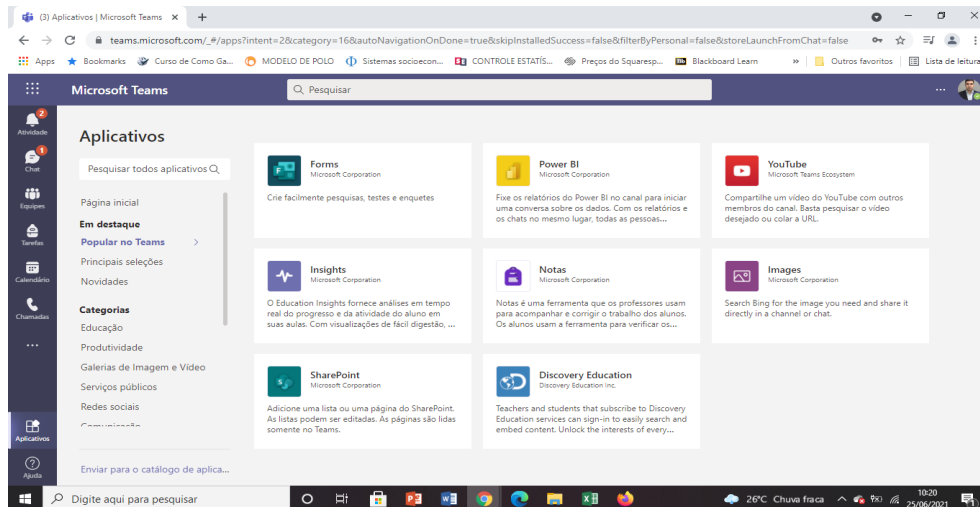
(3) Aplicativos | Microsoft Teams ×  +

teams.microsoft.com/_#/apps?intent=2&category=16&autoNavigationOnDone=true&skipInstalledSuccess=false&filterByPersonal=false&storeLaunchFromChat=false

Apps  Bookmarks  Curso de Como Ga...  MODELO DE POLO  Sistemas socioecon...  CONTROLE ESTATÍS...  Preços do Squaresp...  Blackboard Learn  »  Outros favoritos  Lista de leitura

Microsoft Teams

Pesquisar

2
Atividade
1
Chat
Equipes
Tarefas
Calendário
Chamadas
...
Aplicativos
Ajuda

Aplicativos

Pesquisar todos aplicativos

Página inicial
Em destaque
Popular no Teams
Principais seleções
Novidades
Categorias
Educação
Produtividade
Galerias de Imagem e Vídeo
Serviços públicos
Redes sociais
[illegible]

Enviar para o catálogo de aplica...

Forms
Microsoft Corporation
Crie facilmente pesquisas, testes e enquetes

Power BI
Microsoft Corporation
Fixe os relatórios do Power BI no canal para iniciar uma conversa sobre os dados. Com os relatórios e os chats no mesmo lugar, todas as pessoas...

YouTube
Microsoft Teams Ecosystem
Compartilhe um vídeo do YouTube com outros membros do canal. Basta pesquisar o vídeo desejado ou colar a URL.

Insights
Microsoft Corporation
O Education Insights fornece análises em tempo real do progresso e da atividade do aluno em suas aulas. Com visualizações de fácil digestão, ...

Notas
Microsoft Corporation
Notas é uma ferramenta que os professores usam para acompanhar e corrigir o trabalho dos alunos. Os alunos usam a ferramenta para verificar os...

Images
Microsoft Corporation
Search Bing for the image you need and share it directly in a channel or chat.

SharePoint
Microsoft Corporation
Adicione uma lista ou uma página do SharePoint. As listas podem ser editadas. As páginas são lidas somente no Teams.

Discovery Education
Discovery Education Inc.
Teachers and students that subscribe to Discovery Education services can sign-in to easily search and embed content. Unlock the interests of every...

Digite aqui para pesquisar

26°C Chuva fraca
10:20
25/06/2021